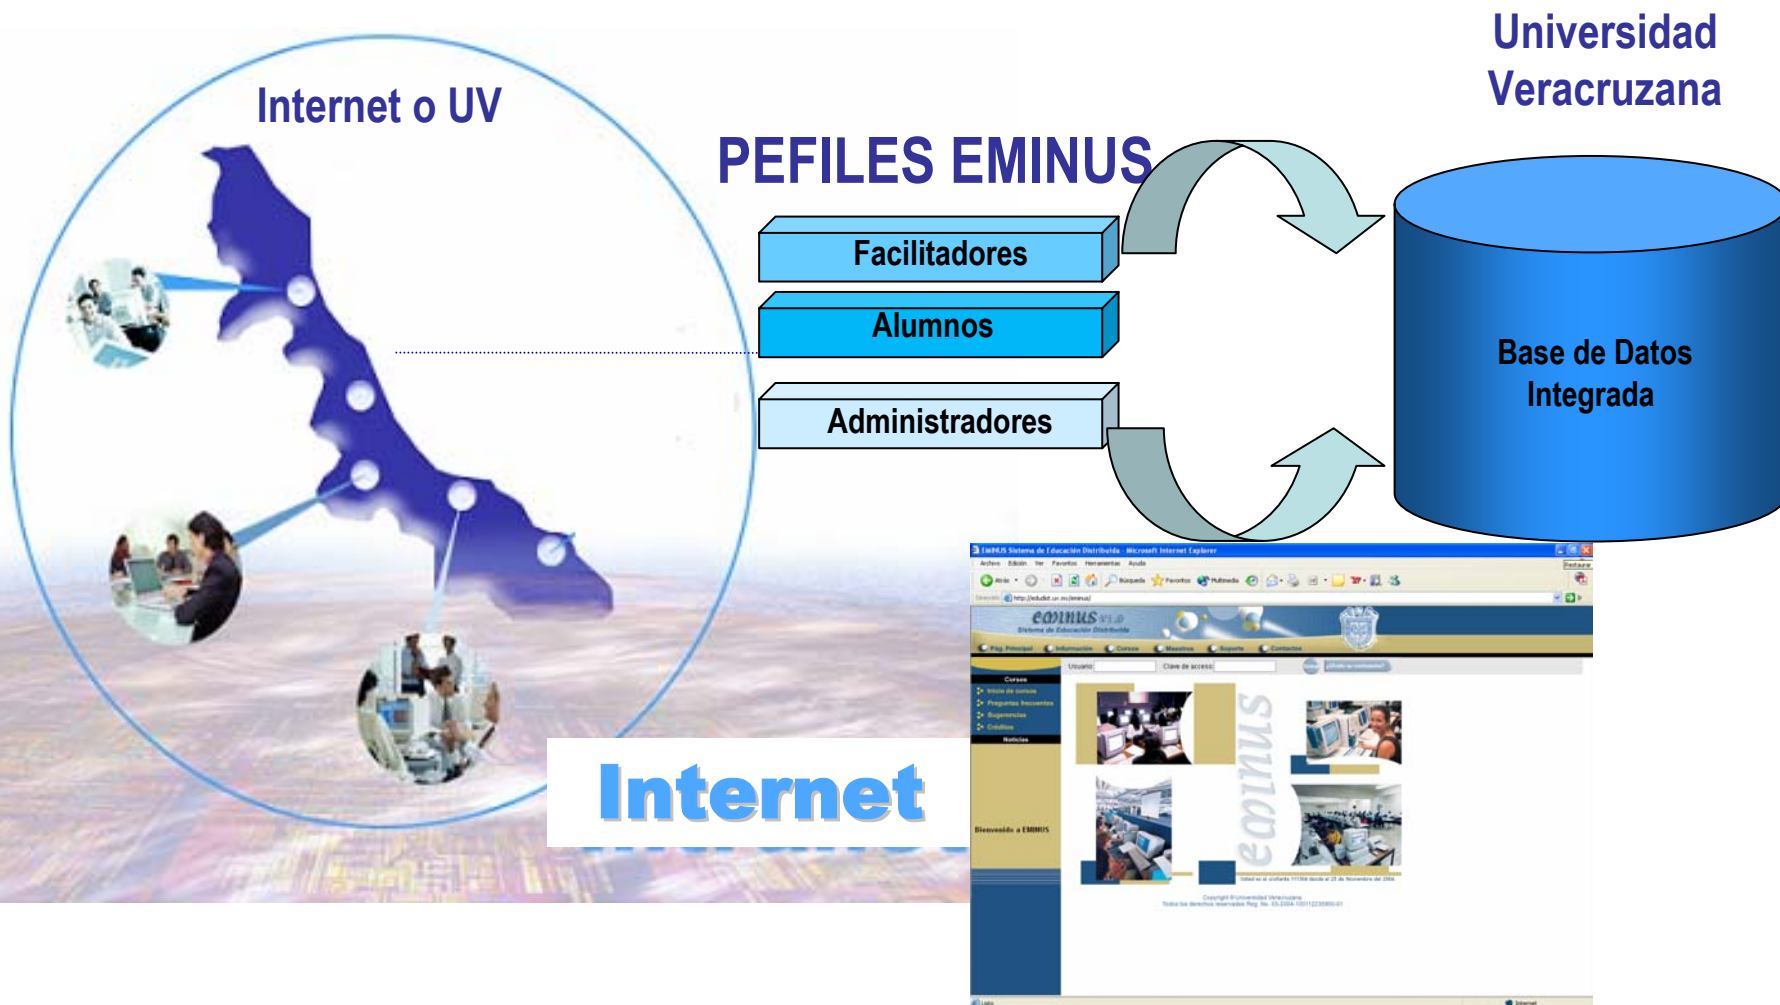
Universidad Veracruzana

Internet o UV

PEFILES EMINUS

Facilitadores

Alumnos

Administradores

Base de Datos Integrada

Internet

EMINUS Sistema de Educación Distribuida - Microsoft Internet Explorer

Archivo Edición Ver Favoritos Herramientas Ayuda

eminus

Sistema de Educación Distribuida

Usuario

Clave de acceso

Cursos

Noticias

Bienvenido a EMINUS

eminus

Copyright ©Universidad Veracruzana